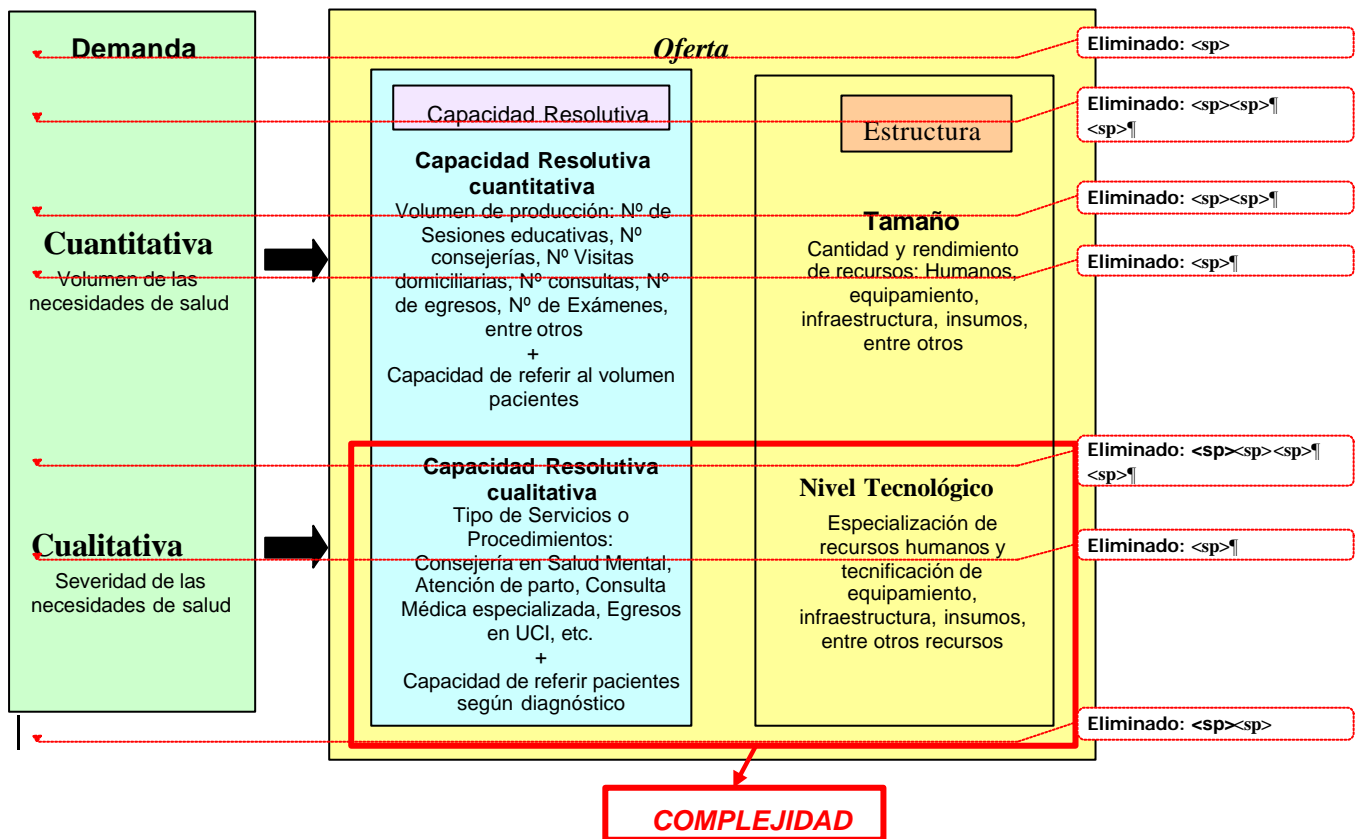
Demanda

Cuantitativa
Volumen de las necesidades de salud

Cualitativa
Severidad de las necesidades de salud

Oferta

Capacidad Resolutiva

Capacidad Resolutiva cuantitativa
Volumen de producción: Nº de Sesiones educativas, Nº consejerías, Nº Visitas domiciliarias, Nº consultas, Nº de egresos, Nº de Exámenes, entre otros
+
Capacidad de referir al volumen pacientes

Capacidad Resolutiva cualitativa
Tipo de Servicios o Procedimientos:
Consejería en Salud Mental, Atención de parto, Consulta Médica especializada, Egresos en UCI, etc.
+
Capacidad de referir pacientes según diagnóstico

Estructura

Tamaño
Cantidad y rendimiento de recursos: Humanos, equipamiento, infraestructura, insumos, entre otros

Nivel Tecnológico
Especialización de recursos humanos y tecnificación de equipamiento, infraestructura, insumos, entre otros recursos

COMPLEJIDAD

Eliminado: <sp>
Eliminado: <sp><sp>¶
<sp>¶
Eliminado: <sp><sp>¶
Eliminado: <sp>¶
Eliminado: <sp><sp><sp>¶
<sp>¶
Eliminado: <sp>¶
Eliminado: <sp><sp>